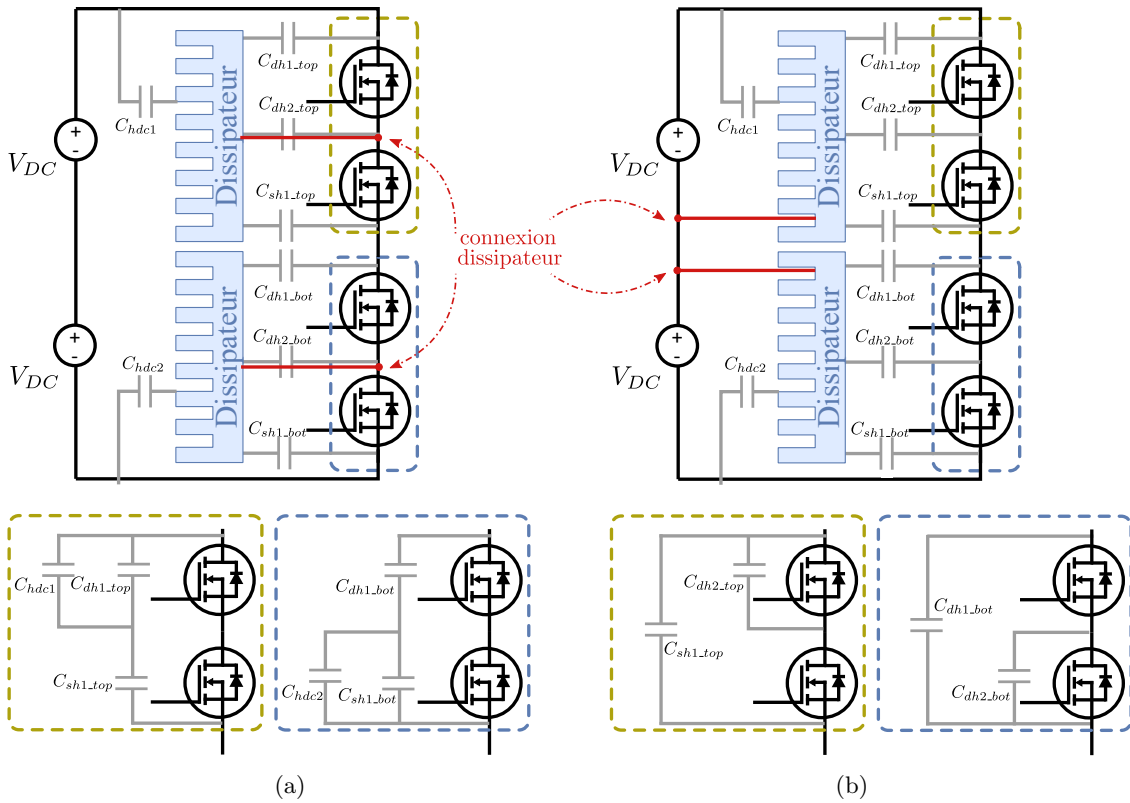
$C_{dh1\_top}$
$C_{dh2\_top}$
$C_{hdc1}$
+
-
$V_{DC}$
Dissipateur
$C_{sh1\_top}$
connexion dissipateur
Dissipateur
$C_{dh1\_bot}$
$C_{dh2\_bot}$
+
-
$V_{DC}$
$C_{hdc2}$
$C_{sh1\_bot}$

$C_{dh1\_top}$
$C_{dh2\_top}$
$C_{hdc1}$
+
-
$V_{DC}$
Dissipateur
$C_{sh1\_top}$
Dissipateur
$C_{dh1\_bot}$
$C_{dh2\_bot}$
+
-
$V_{DC}$
$C_{hdc2}$
$C_{sh1\_bot}$

$C_{hdc1}$
$C_{dh1\_top}$
$C_{sh1\_top}$
$C_{dh1\_bot}$
$C_{hdc2}$
$C_{sh1\_bot}$

$C_{dh2\_top}$
$C_{sh1\_top}$
$C_{dh1\_bot}$
$C_{dh2\_bot}$

(a)
(b)